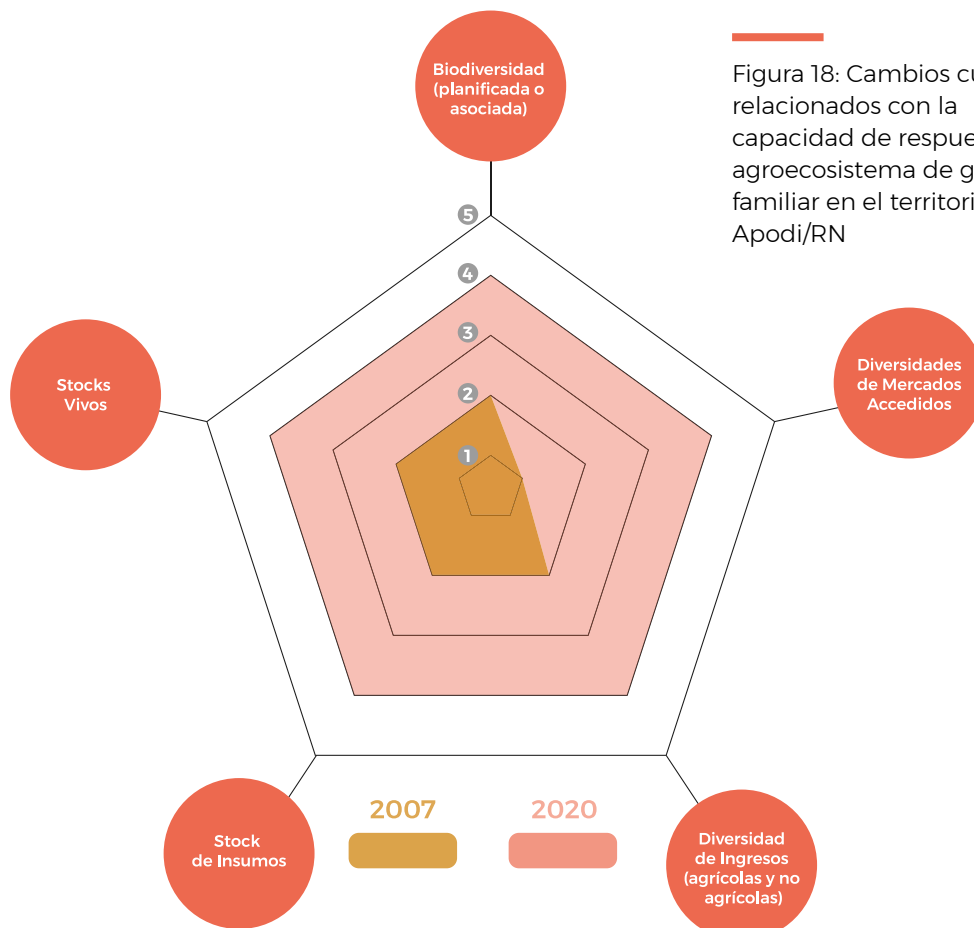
Figura 18: Cambios cu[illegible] relacionados con la capacidad de respue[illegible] agroecosistema de g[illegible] familiar en el territori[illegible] Apodi/RN

Biodiversidad (planificada o asociada)

5
4
3
2
1

Stocks Vivos

Diversidades de Mercados Accedidos

Stock de Insumos

Diversidad de Ingresos (agrícolas y no agrícolas)

2007
2020